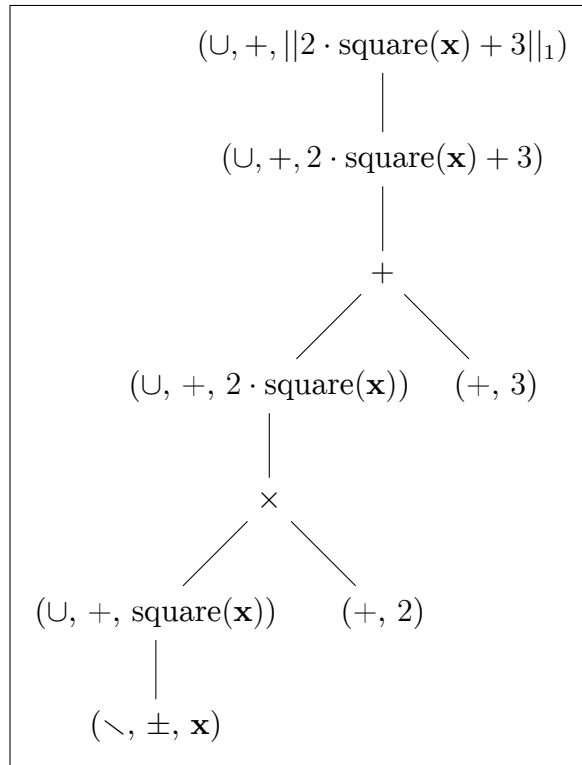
$(\cup, +, ||2 \cdot \text{square}(\mathbf{x}) + 3||_1)$

$(\cup, +, 2 \cdot \text{square}(\mathbf{x}) + 3)$

$+$

$(\cup, +, 2 \cdot \text{square}(\mathbf{x}))$ $(+, 3)$

$\times$

$(\cup, +, \text{square}(\mathbf{x}))$ $(+, 2)$

$(\searrow, \pm, \mathbf{x})$